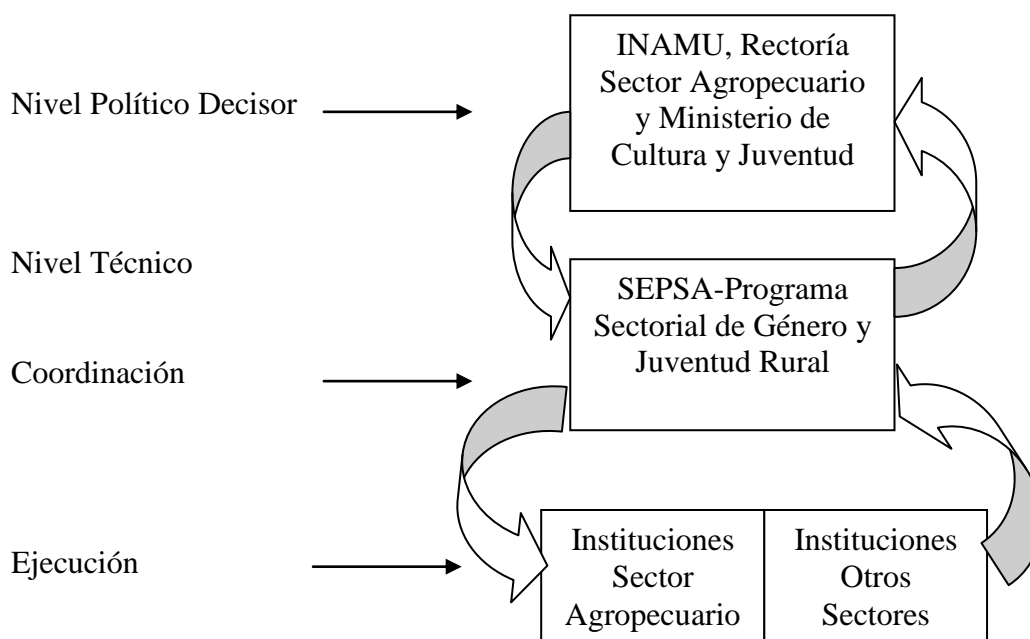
Nivel Político Decisor

INAMU, Rectoría Sector Agropecuario y Ministerio de Cultura y Juventud

Nivel Técnico

SEPSA-Programa Sectorial de Género y Juventud Rural

Coordinación

Ejecución

Instituciones Sector Agropecuario

Instituciones Otros Sectores